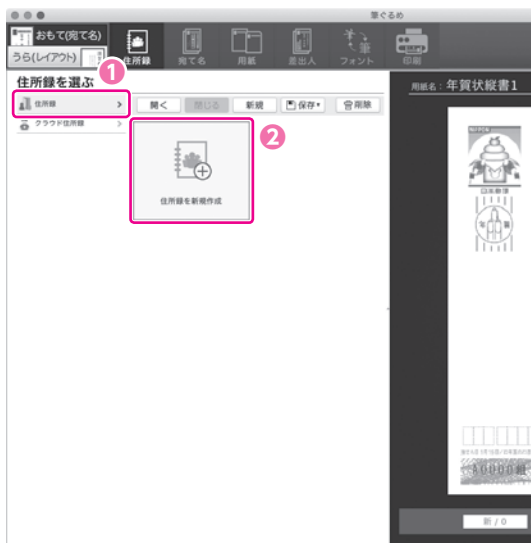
筆ぐるめ

おもて(宛て名)
うら(レイアウト)

住所録
宛て名
用紙
差出人
フォント
印刷

住所録を選ぶ
1
住所録
クラウド住所録

開く
閉じる
新規
保存
削除

2
住所録を新規作成

用紙名：年賀状縦書1

日本郵便

新 / 0